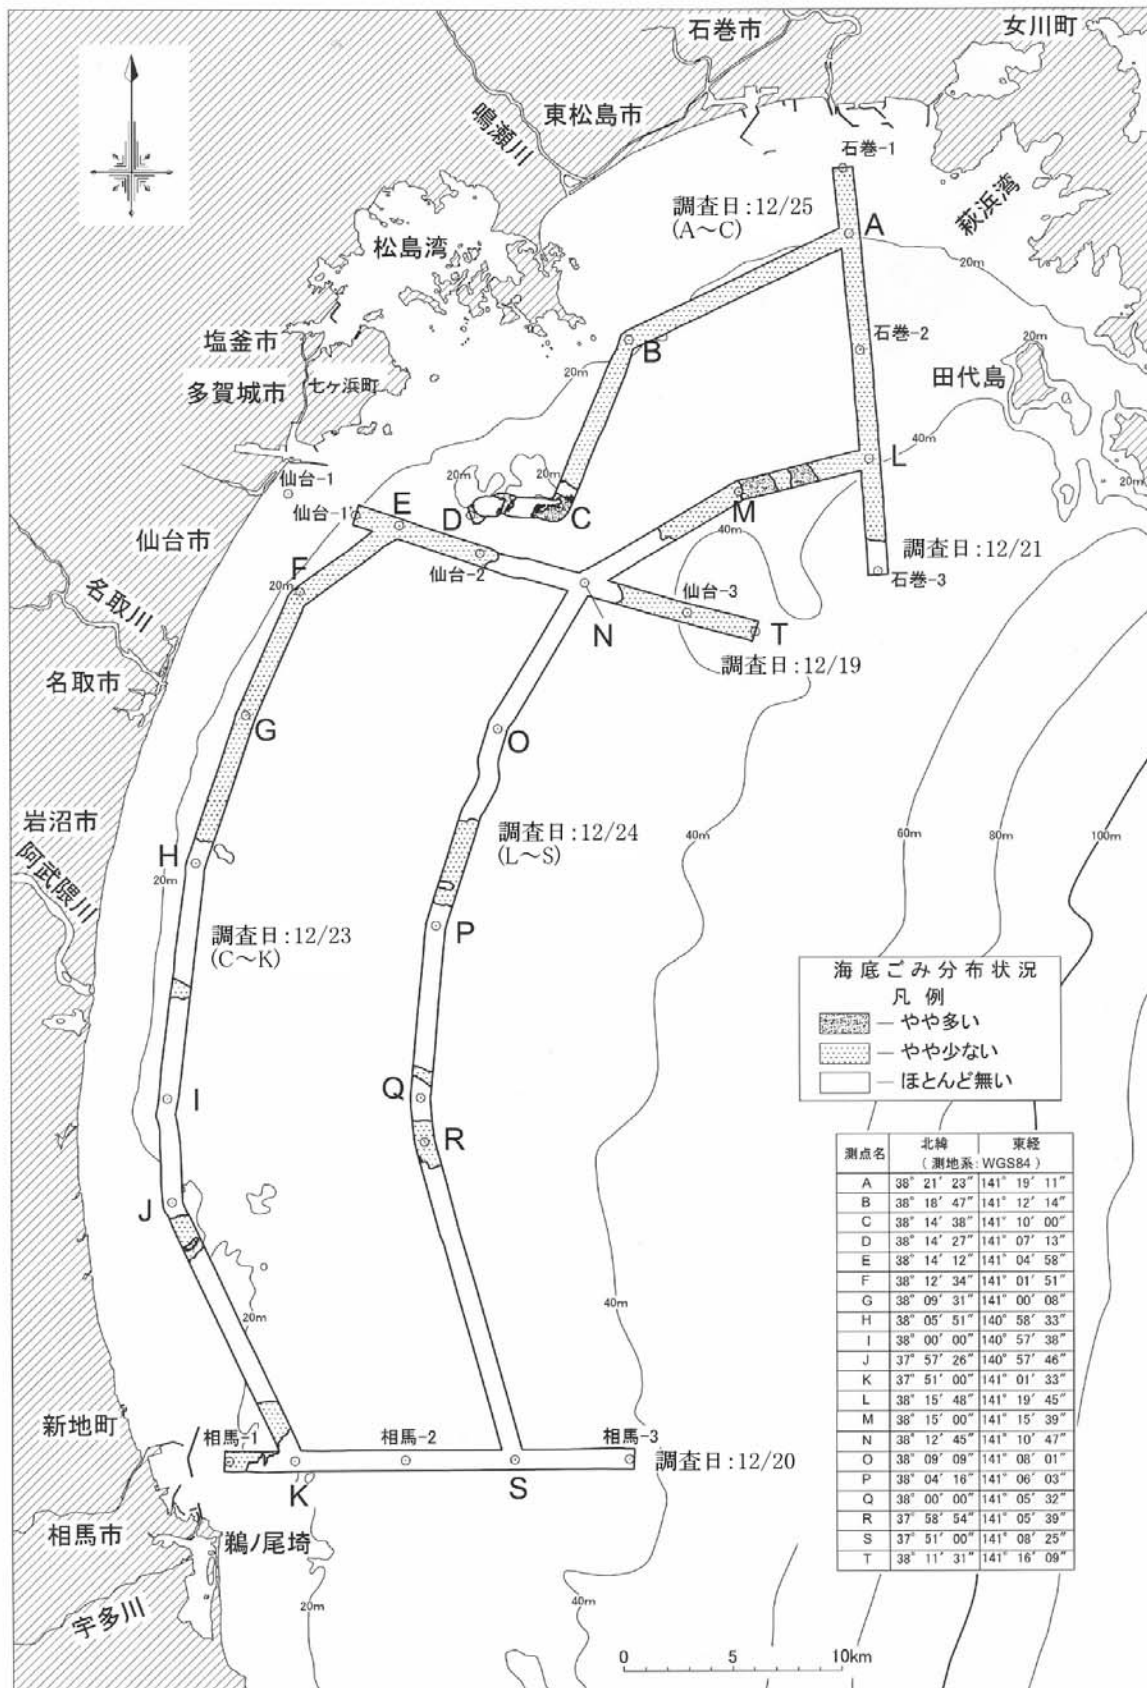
石巻市
女川町
鳴瀬川
東松島市
石巻-1
調査日:12/25
(A~C)
A
萩浜湾
松島湾
20m
塩釜市
B
石巻-2
20m
多賀城市
七ヶ浜町
20m
田代島
40m
L
仙台-1
20m
20m
仙台-1'
E
D
C
M
40m
調査日:12/21
仙台市
石巻-3
F
20m
仙台-2
仙台-3
名取川
N
T
調査日:12/19
名取市
G
O
岩沼市
調査日:12/24
(L~S)
40m
60m
80m
100m
H
阿武隈川
20m
P
調査日:12/23
(C~K)
海底ごみ分布状況
凡例
— やや多い
— やや少ない
— ほとんど無い
Q
I
R
J
20m
40m
新地町
相馬-1
相馬-2
相馬-3
調査日:12/20
K
S
相馬市
鵜ノ尾埼
宇多川
20m
40m
0
5
10km

| 測点名 | 北緯 | 東経 |
|---|---|---|
| | (測地系:WGS84) | |
| A | 38° 21′ 23″ | 141° 19′ 11″ |
| B | 38° 18′ 47″ | 141° 12′ 14″ |
| C | 38° 14′ 38″ | 141° 10′ 00″ |
| D | 38° 14′ 27″ | 141° 07′ 13″ |
| E | 38° 14′ 12″ | 141° 04′ 58″ |
| F | 38° 12′ 34″ | 141° 01′ 51″ |
| G | 38° 09′ 31″ | 141° 00′ 08″ |
| H | 38° 05′ 51″ | 140° 58′ 33″ |
| I | 38° 00′ 00″ | 140° 57′ 38″ |
| J | 37° 57′ 26″ | 140° 57′ 46″ |
| K | 37° 51′ 00″ | 141° 01′ 33″ |
| L | 38° 15′ 48″ | 141° 19′ 45″ |
| M | 38° 15′ 00″ | 141° 15′ 39″ |
| N | 38° 12′ 45″ | 141° 10′ 47″ |
| O | 38° 09′ 09″ | 141° 08′ 01″ |
| P | 38° 04′ 16″ | 141° 06′ 03″ |
| Q | 38° 00′ 00″ | 141° 05′ 32″ |
| R | 37° 58′ 54″ | 141° 05′ 39″ |
| S | 37° 51′ 00″ | 141° 08′ 25″ |
| T | 38° 11′ 31″ | 141° 16′ 09″ |